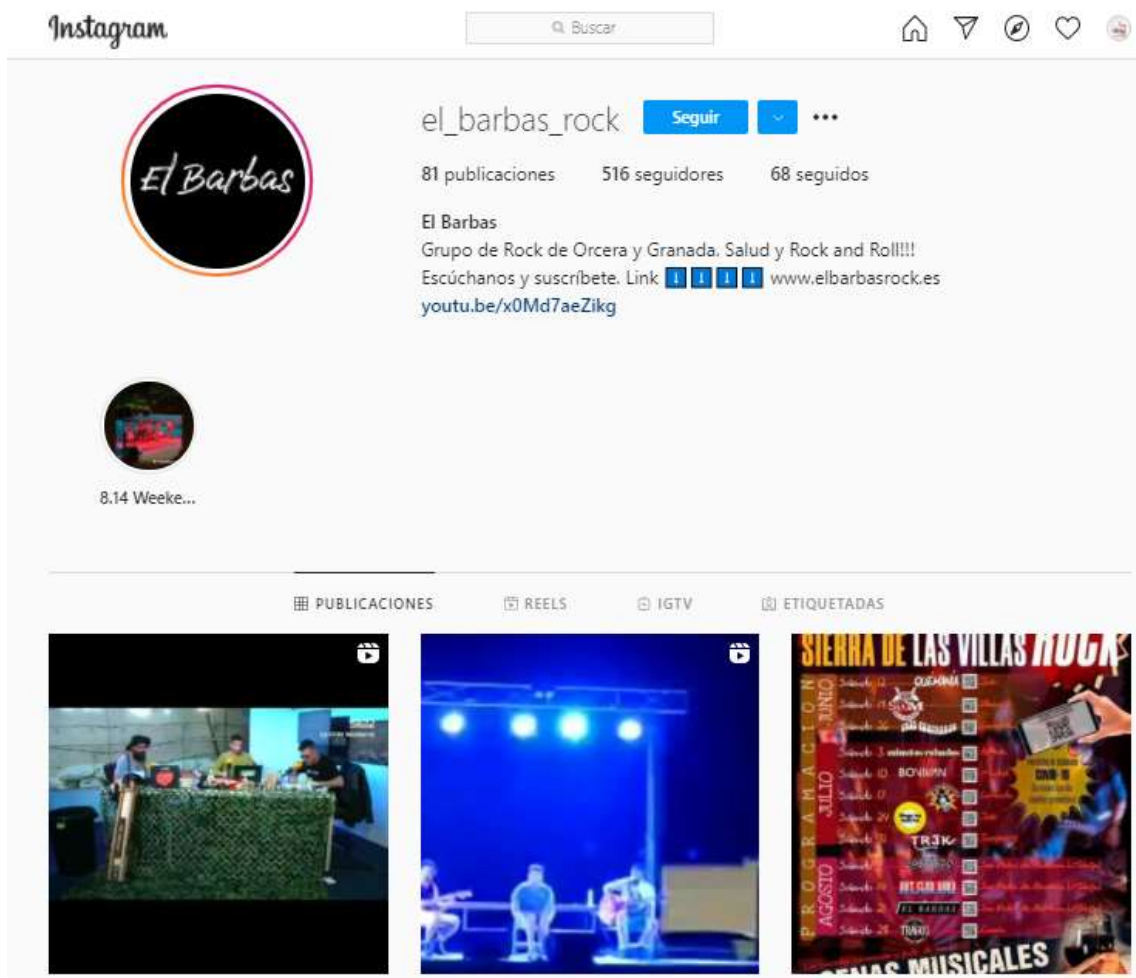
Instagram

Buscar

El Barbas

el_barbas_rock Seguir ···

81 publicaciones 516 seguidores 68 seguidos

El Barbas
Grupo de Rock de Orcera y Granada. Salud y Rock and Roll!!!
Escúchanos y suscríbete. Link ⬇️⬇️⬇️⬇️ www.elbarbasrock.es
youtu.be/x0Md7aeZikg

8.14 Weeke...

PUBLICACIONES REELS IGTV ETIQUETADAS

SIERRA DE LAS VILLAS ROCK

PROGRAMACION

JUNIO

JULIO

AGOSTO

Sábado 12

Sábado 19

Sábado 26

Sábado 3

Sábado 10

Sábado 17

Sábado 24

Sábado 31

Sábado 7

Sábado 14

Sábado 21

Sábado 28

BONIMAN

TR3K

EL BARBAS

COVID-19

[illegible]

CENAS MUSICALES